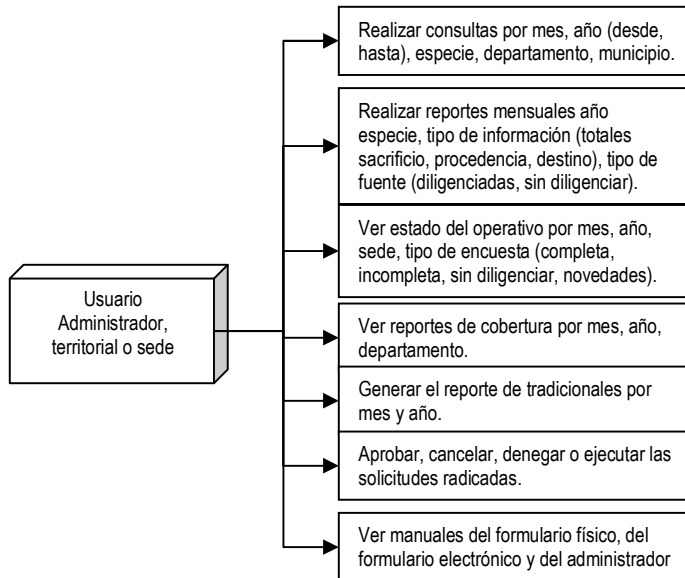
Usuario Administrador, territorial o sede

Realizar consultas por mes, año (desde, hasta), especie, departamento, municipio.

Realizar reportes mensuales año especie, tipo de información (totales sacrificio, procedencia, destino), tipo de fuente (diligenciadas, sin diligenciar).

Ver estado del operativo por mes, año, sede, tipo de encuesta (completa, incompleta, sin diligenciar, novedades).

Ver reportes de cobertura por mes, año, departamento.

Generar el reporte de tradicionales por mes y año.

Aprobar, cancelar, denegar o ejecutar las solicitudes radicadas.

Ver manuales del formulario físico, del formulario electrónico y del administrador